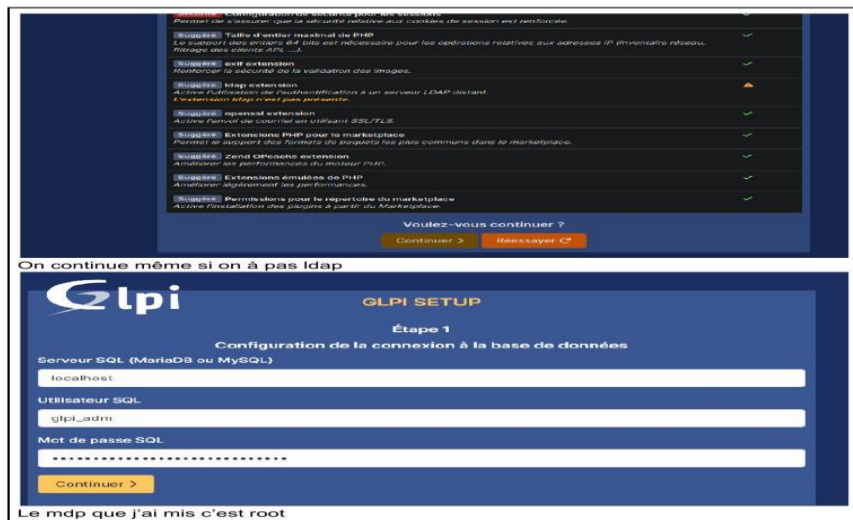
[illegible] Configuration de sécurité pour les sessions
Permet de s'assurer que la sécurité relative aux cookies de session est renforcée.

Suggéré Taille d'entier maximal de PHP
Le support des entiers 64 bits est nécessaire pour les opérations relatives aux adresses IP (inventaire réseau, filtrage des clients API, ...).

Suggéré exif extension
Renforcer la sécurité de la validation des images.

Suggéré ldap extension
Active l'utilisation de l'authentification à un serveur LDAP distant.
L'extension ldap n'est pas présente.

Suggéré openssl extension
Active l'envoi de courriel en utilisant SSL/TLS.

Suggéré Extensions PHP pour le marketplace
Permet le support des formats de paquets les plus communs dans le marketplace.

Suggéré Zend OPcache extension
Améliorer les performances du moteur PHP.

Suggéré Extensions émulées de PHP
Améliorer légèrement les performances.

Suggéré Permissions pour le répertoire du marketplace
Active l'installation des plugins à partir du Marketplace.

Voulez-vous continuer ?
Continuer > Réessayer

On continue même si on à pas ldap

Glpi

GLPI SETUP

Étape 1
Configuration de la connexion à la base de données
Serveur SQL (MariaDB ou MySQL)
localhost
Utilisateur SQL
glpi_adm
Mot de passe SQL
••••••••••••••••••••••••••••••
Continuer >

Le mdp que j'ai mis c'est root